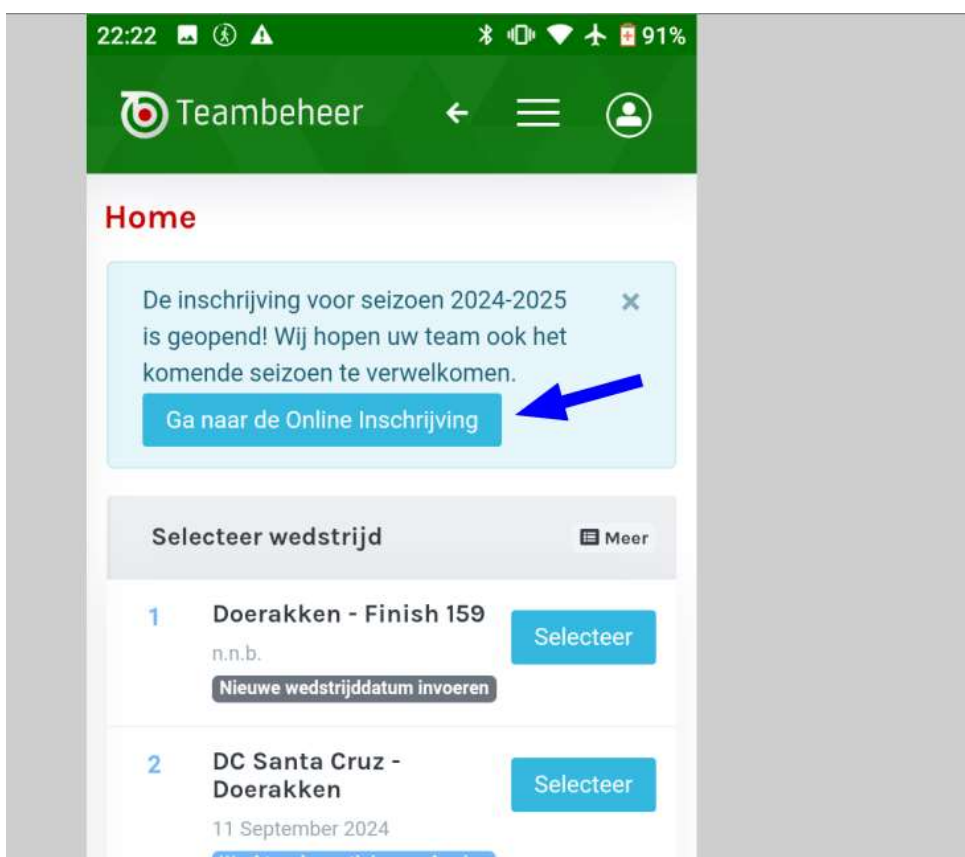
22:22 91%

Teambeheer

Home

De inschrijving voor seizoen 2024-2025 is geopend! Wij hopen uw team ook het komende seizoen te verwelkomen.

×

Ga naar de Online Inschrijving

Selecteer wedstrijd

Meer

1 Doerakken - Finish 159
n.n.b.
Nieuwe wedstrijddatum invoeren

Selecteer

2 DC Santa Cruz - Doerakken
11 September 2024
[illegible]

Selecteer